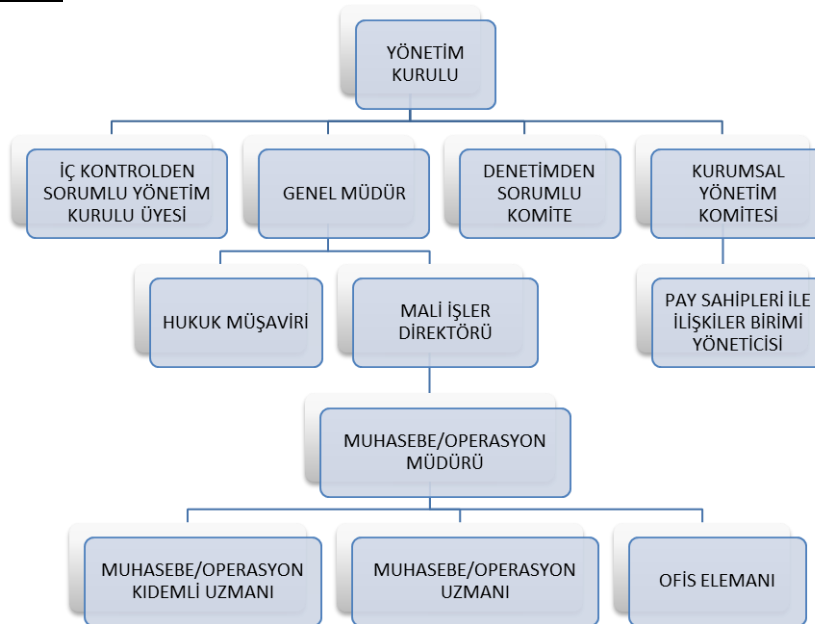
YÖNETİM KURULU

İÇ KONTROLDEN SORUMLU YÖNETİM KURULU ÜYESİ

GENEL MÜDÜR

DENETİMDEN SORUMLU KOMİTE

KURUMSAL YÖNETİM KOMİTESİ

HUKUK MÜŞAVİRİ

MALİ İŞLER DİREKTÖRÜ

PAY SAHİPLERİ İLE İLİŞKİLER BİRİMİ YÖNETİCİSİ

MUHASEBE/OPERASYON MÜDÜRÜ

MUHASEBE/OPERASYON KIDEMLİ UZMANI

MUHASEBE/OPERASYON UZMANI

OFİS ELEMANI